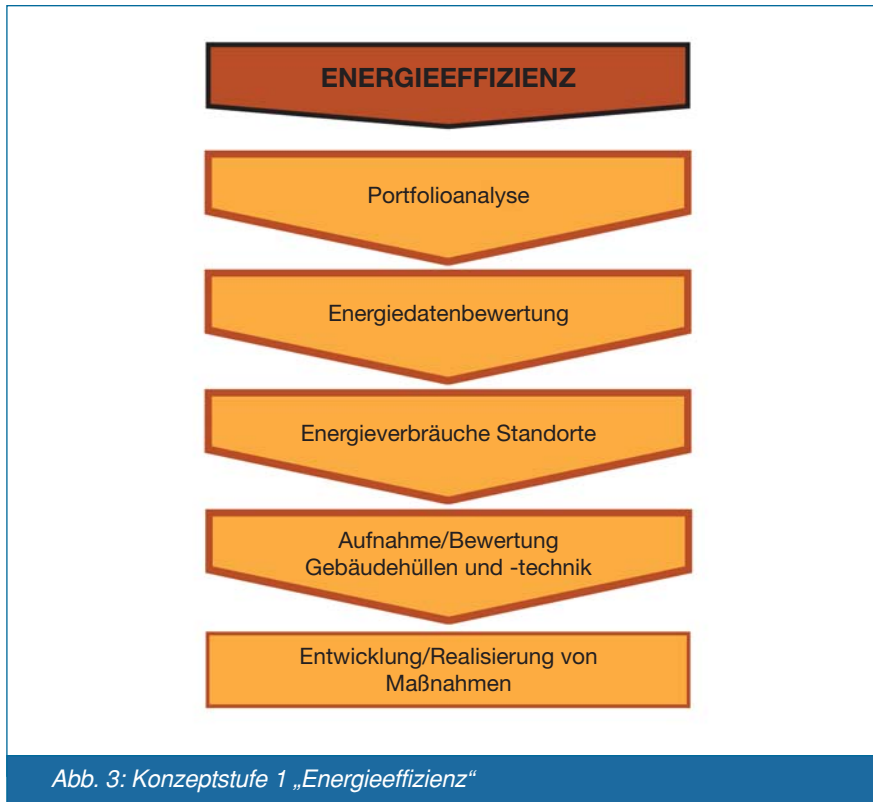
ENERGIEEFFIZIENZ

Portfolioanalyse

Energiedatenbewertung

Energieverbräuche Standorte

Aufnahme/Bewertung Gebäudehüllen und -technik

Entwicklung/Realisierung von Maßnahmen

Abb. 3: Konzeptstufe 1 „Energieeffizienz“